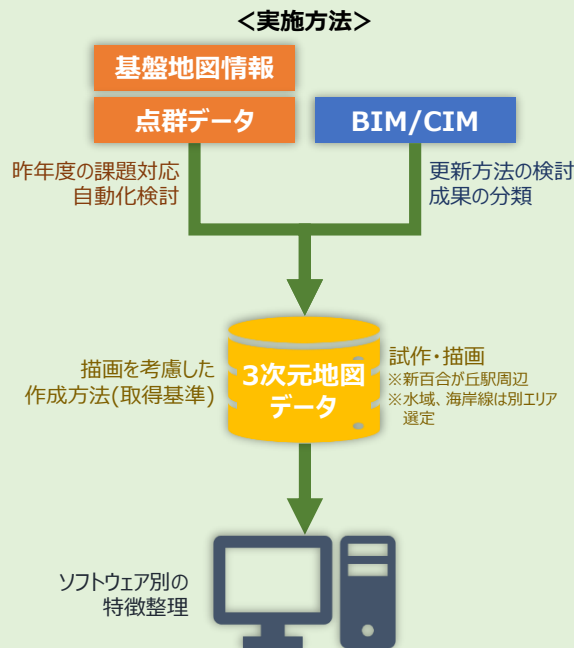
＜実施方法＞

基盤地図情報

点群データ

BIM/CIM

昨年度の課題対応
自動化検討

更新方法の検討
成果の分類

描画を考慮した
作成方法(取得基準)

3次元地図
データ

試作・描画
※新百合が丘駅周辺
※水域、海岸線は別エリア選定

ソフトウェア別の
特徴整理